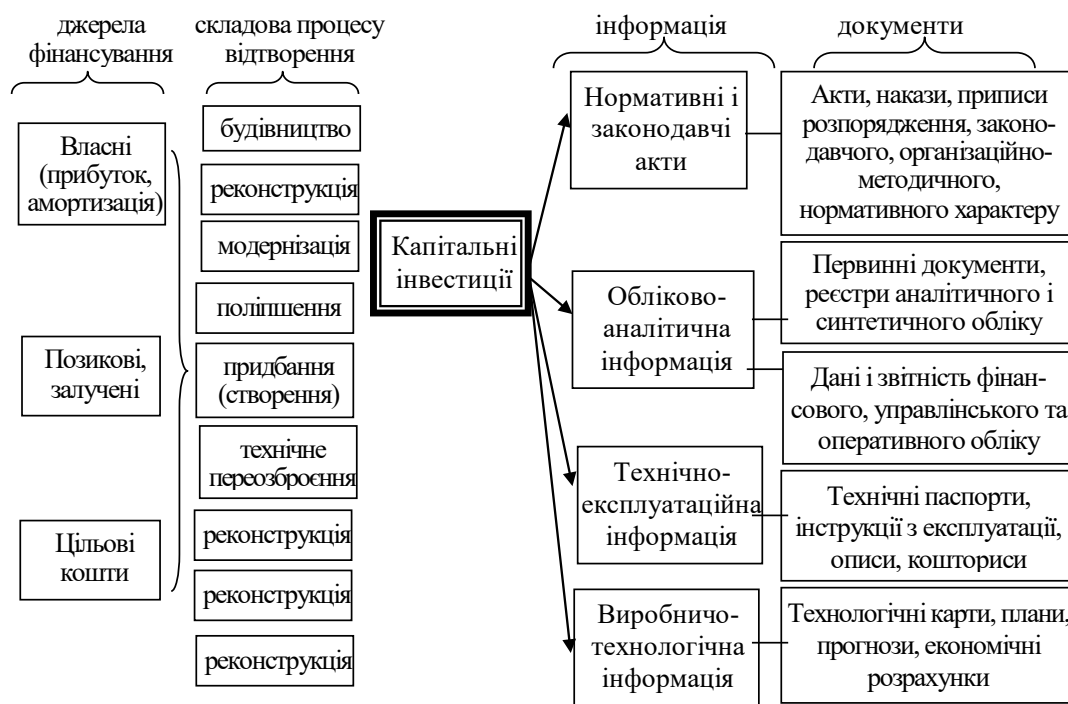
джерела фінансування

складова процесу відтворення

інформація

документи

Власні (прибуток, амортизація)

Позикові, залучені

Цільові кошти

будівництво

реконструкція

модернізація

поліпшення

придбання (створення)

технічне переозброєння

реконструкція

реконструкція

реконструкція

Капітальні інвестиції

Нормативні і законодавчі акти

Обліково-аналітична інформація

Технічно-експлуатаційна інформація

Виробничо-технологічна інформація

Акти, накази, приписи розпорядження, законодавчого, організаційно-методичного, нормативного характеру

Первинні документи, реєстри аналітичного і синтетичного обліку

Дані і звітність фінансового, управлінського та оперативного обліку

Технічні паспорти, інструкції з експлуатації, описи, кошториси

Технологічні карти, плани, прогнози, економічні розрахунки